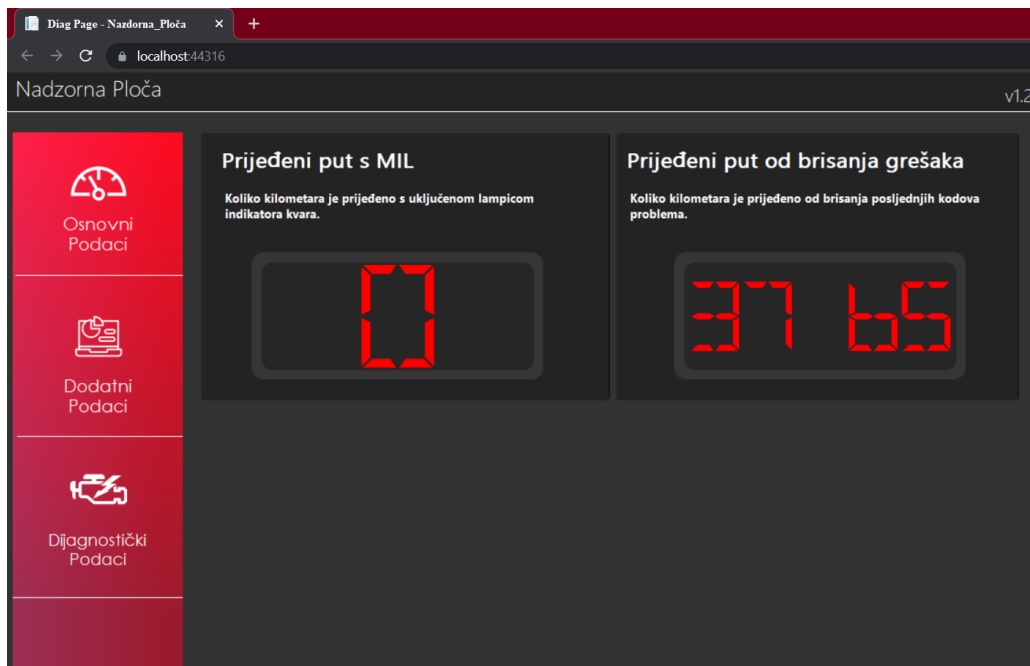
Diag Page - Nadzorna_Ploča ×
+
localhost:44316
Nadzorna Ploča
v1.2

Osnovni Podaci

Dodatni Podaci

Dijagnostički Podaci

Prijeđeni put s MIL
Koliko kilometara je prijeđeno s uključenom lampicom indikatora kvara.
0

Prijeđeni put od brisanja grešaka
Koliko kilometara je prijeđeno od brisanja posljednjih kodova problema.
37 b5